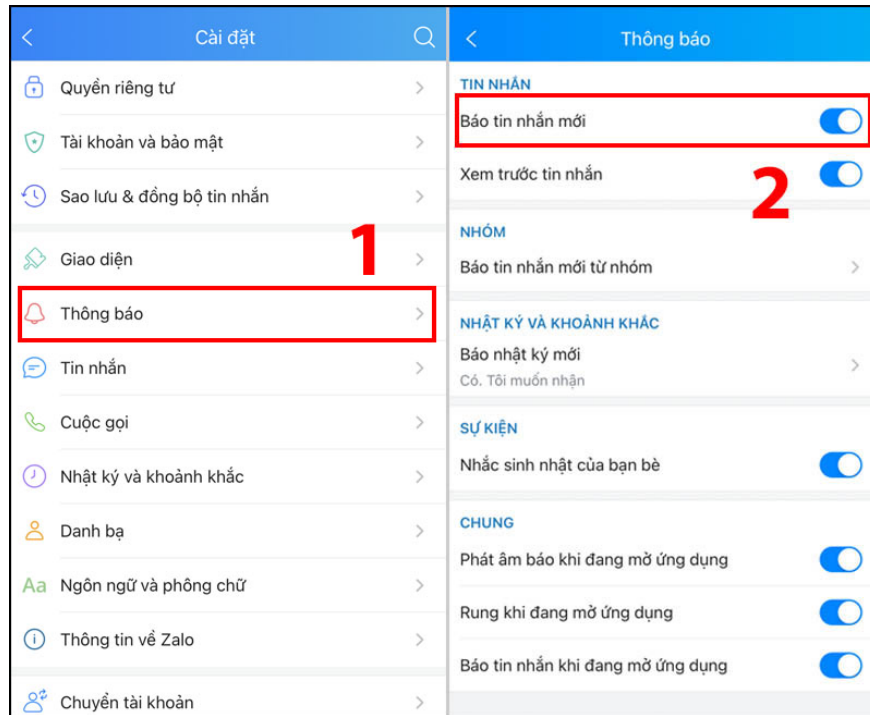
Cài đặt

Quyền riêng tư

Tài khoản và bảo mật

Sao lưu & đồng bộ tin nhắn

Giao diện

1

Thông báo

Tin nhắn

Cuộc gọi

Nhật ký và khoảnh khắc

Danh bạ

Aa Ngôn ngữ và phông chữ

Thông tin về Zalo

Chuyển tài khoản

Thông báo

TIN NHẮN

Báo tin nhắn mới

Xem trước tin nhắn

2

NHÓM

Báo tin nhắn mới từ nhóm

NHẬT KÝ VÀ KHOẢNH KHẮC

Báo nhật ký mới

Có. Tôi muốn nhận

SỰ KIỆN

Nhắc sinh nhật của bạn bè

CHUNG

Phát âm báo khi đang mở ứng dụng

Rung khi đang mở ứng dụng

Báo tin nhắn khi đang mở ứng dụng